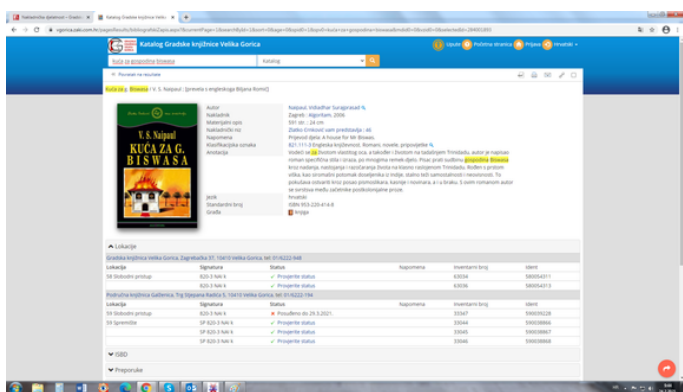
Nakladnička djelatnost – Gradsk ×
Katalog Gradske knjižnice Velika ×
+

vgorica.zaki.com.hr/pages/Results/bibliographicDetails.aspx?DocumentPage=1&searchById=1&sort=0&age=0&spid0=1&spv0=kuca+za+gospodina+biswasa&mdv0=0&xsd0=0&selectedId=28485895

Katalog Gradske knjižnice Velika Gorica

Upute
Početna stranica
Prijava
Hrvatski

kuća za gospodina biswasa
Katalog

Povratak na rezultate

Kuća za g. Biswasa / V. S. Naipaul ; [prevela s engleskoga Biljana Romić]

V. S. Naipaul
KUĆA ZA G. BISWASA

| Autor | Naipaul, Vidiadhar Surajprasad |
|---|---|
| Nakladnik | Zagreb : Algoritam, 2006 |
| Materijalni opis | 591 str. ; 24 cm |
| Nakladnički niz | Zlatko Crnković sam predstavlja ; 46 |
| Napomena | Prijevod djela: A house for Mr Biswas. |
| Klasifikacijska oznaka | 821.111-3 Engleska književnost. Romani, novele, pripovijetke |
| Anotacija | Vođen težnjom za životom vlastitog oca, a također i životom na tadašnjem Trinidadu, autor je napisao roman specifična stila i izraza, po mnogima remek-djelo. Pisac prati sudbinu gospodina Biswasa kroz nadanja, nastojanja i razočaranja života na klasno raslojenom Trinidadu. Rođen s prstom više, kao siromašni potomak doseljenika iz Indije, stalno teži samostalnosti i neovisnosti. To pokušava ostvariti kroz posao promotitelja, kasnije i novinara, a i u braku. S ovim romanom autor se svrstava među začetnike postkolonijalne proze. |
| Jezik | hrvatski |
| Standardni broj | ISBN 953-220-414-8 |
| Građa | Knjiga |

Lokacije

Gradska knjižnica Velika Gorica, Zagrebačka 37, 10410 Velika Gorica, tel. 01/6222-948

| Lokacija | Signatura | Status | Napomena | Inventarni broj | Ident |
|---|---|---|---|---|---|
| S8 Slobodni pristup | 820-3 NAI k | Provjerite status | | 63034 | 580054311 |
| | 820-3 NAI k | Provjerite status | | 63036 | 580054313 |

Područna knjižnica Galženica, Trg Stjepana Radića 5, 10410 Velika Gorica, tel. 01/6222-194

| Lokacija | Signatura | Status | Napomena | Inventarni broj | Ident |
|---|---|---|---|---|---|
| S9 Slobodni pristup | 820-3 NAI k | Posuđeno do 29.5.2021. | | 33547 | 590039228 |
| S9 Spremište | SP 820-3 NAI k | Provjerite status | | 33044 | 590038866 |
| | SP 820-3 NAI k | Provjerite status | | 33045 | 590038867 |
| | SP 820-3 NAI k | Provjerite status | | 33046 | 590038868 |

ISBD
Preporuke